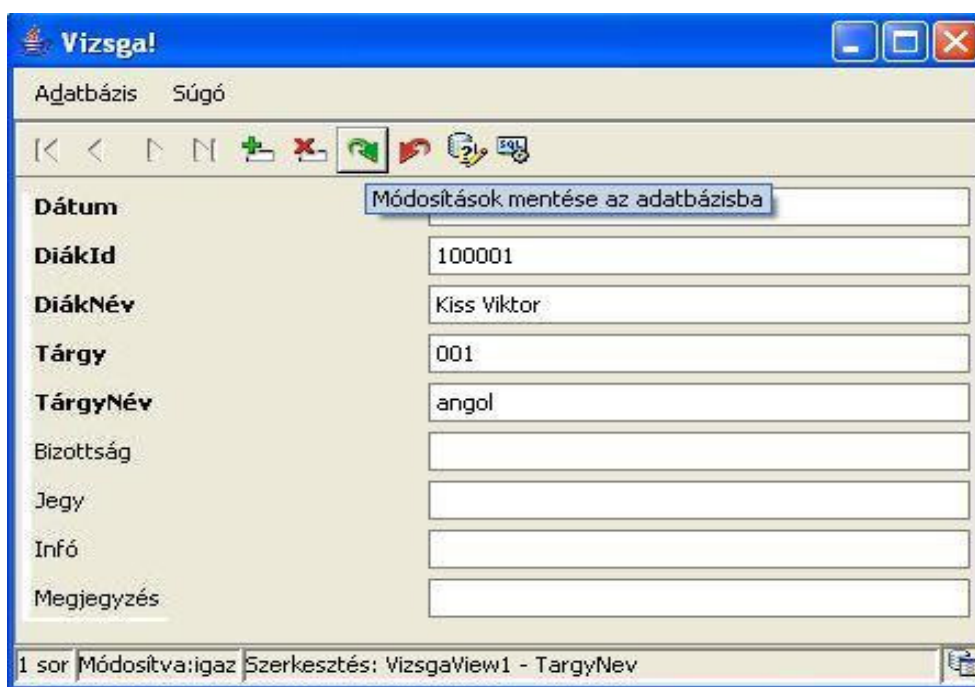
Vizsga!

Adatbázis Súgó

SQL

Módosítások mentése az adatbázisba

Dátum

DiákId 100001

DiákNév Kiss Viktor

Tárgy 001

TárgyNév angol

Bizottság

Jegy

Infó

Megjegyzés

1 sor Módosítva:igaz Szerkesztés: VizsgaView1 - TargyNev